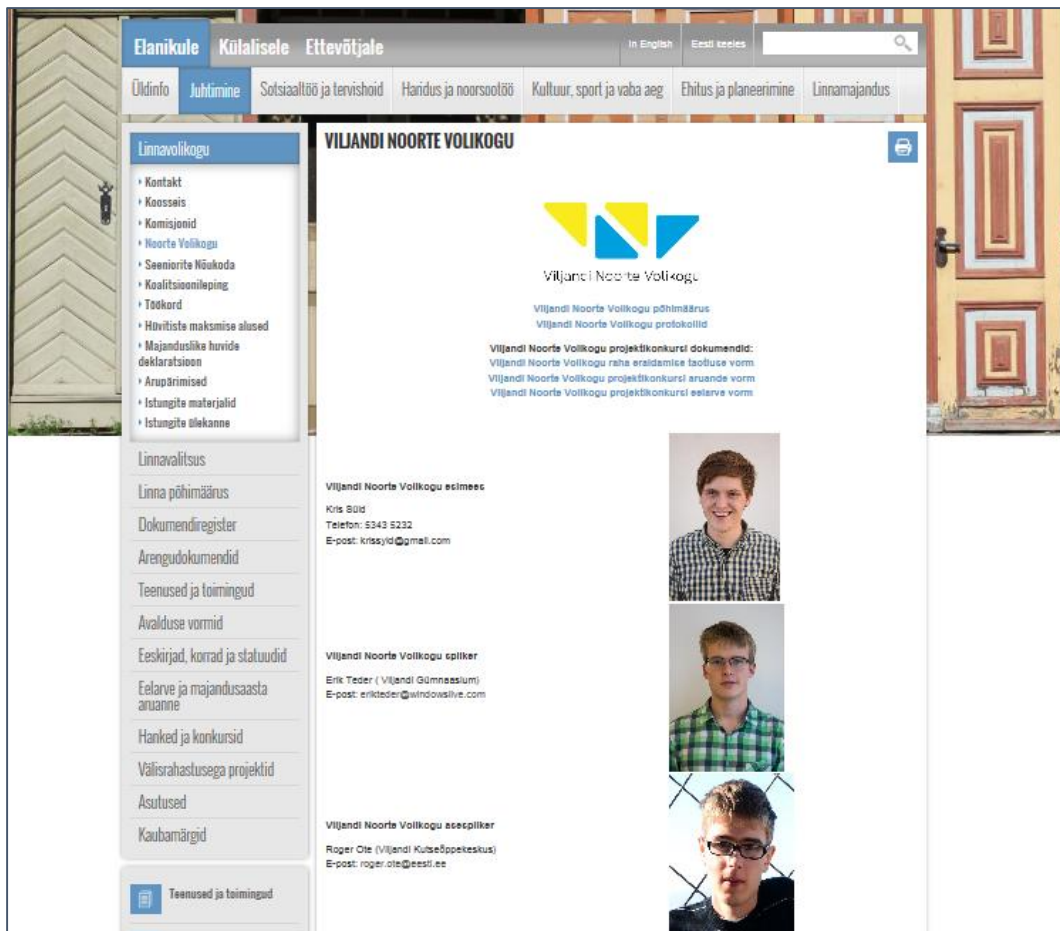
Elanikule Külalisele Ettevõtjale

In English Eesti keeles

Üldinfo Juhtimine Sotsiaaltöö ja tervishoid Haridus ja noorsootöö Kultuur, sport ja vaba aeg Ehitus ja planeerimine Linnamajandus

Linnavolikogu
Kontakt
Koosseis
Komisjonid
Noorte Volikogu
Seeniorite Nõukoda
Koalitsioonileping
Töökord
Hüvitiste maksmise alused
Majanduslike huvide deklaratsioon
Arupärimised
Istungite materjalid
Istungite ülekanne

Linnavalitsus
Linna põhimäärus
Dokumendiregister
Arengudokumendid
Teenused ja toimingud
Avalduse vormid
Eeskirjad, korrad ja statuudid
Eelarve ja majandusaasta aruanne
Hanked ja konkursid
Välisrahastusega projektid
Asutused
Kaubamärgid

Teenused ja toimingud

VILJANDI NOORTE VOLIKOGU

Viljandi Noorte Volikogu

Viljandi Noorte Volikogu põhimäärus
Viljandi Noorte Volikogu protokollid

Viljandi Noorte Volikogu projektikonkursi dokumendid:
Viljandi Noorte Volikogu raha eraldamise taotluse vorm
Viljandi Noorte Volikogu projektikonkursi aruande vorm
Viljandi Noorte Volikogu projektikonkursi eelarve vorm

Viljandi Noorte Volikogu esimees

Kris Süld
Telefon: 5343 5232
E-post: krissyld@gmail.com

Viljandi Noorte Volikogu spiiker

Erik Teder ( Viljandi Gümnaasium)
E-post: erikteder@windowslive.com

Viljandi Noorte Volikogu asespiiker

Roger Ote (Viljandi Kutseõppekeskus)
E-post: roger.ote@eesti.ee